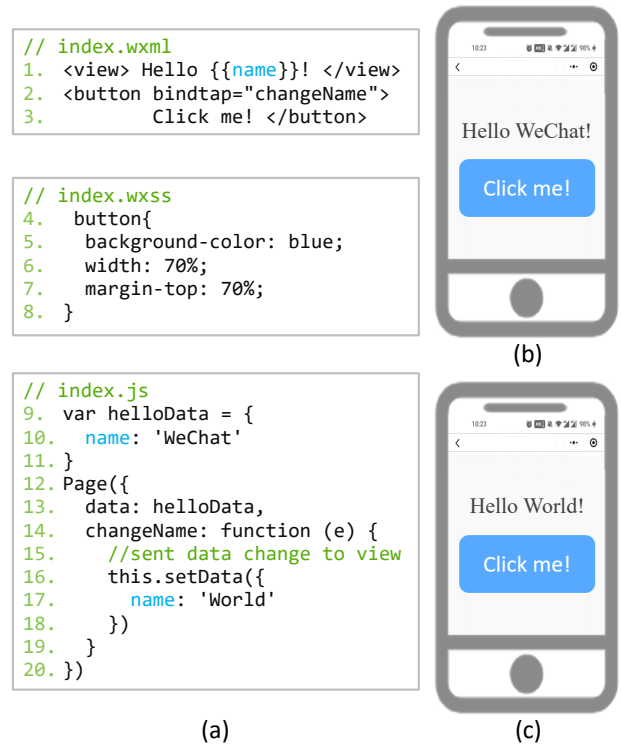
// index.wxml
1. <view> Hello {{name}}! </view>
2. <button bindtap="changeName">
3.         Click me! </button>

// index.wxss
4.  button{
5.   background-color: blue;
6.   width: 70%;
7.   margin-top: 70%;
8.  }

// index.js
9. var helloData = {
10.   name: 'WeChat'
11. }
12. Page({
13.   data: helloData,
14.   changeName: function (e) {
15.     //sent data change to view
16.     this.setData({
17.       name: 'World'
18.     })
19.   }
20. })

(a)

10:23 98%
<
Hello WeChat!
Click me!

(b)

10:23 98%
<
Hello World!
Click me!

(c)